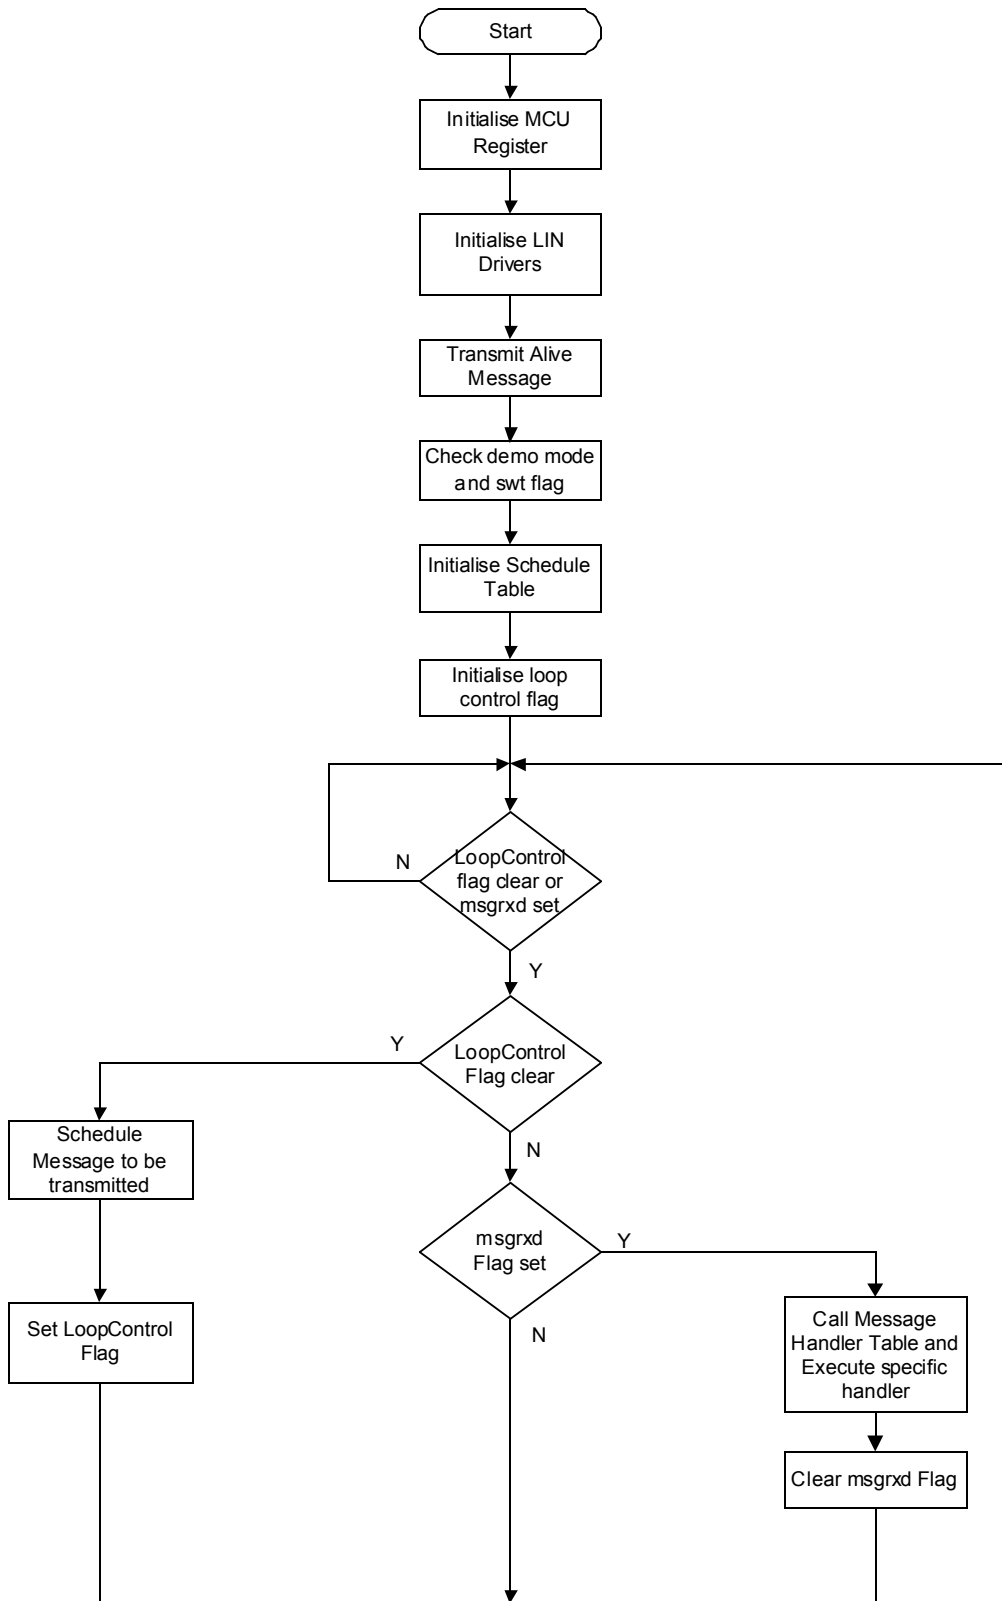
Start

Initialise MCU Register

Initialise LIN Drivers

Transmit Alive Message

Check demo mode and swt flag

Initialise Schedule Table

Initialise loop control flag

N

LoopControl flag clear or msgrxd set

Y

Y

LoopControl Flag clear

Schedule Message to be transmitted

N

msgrxd Flag set

Y

Set LoopControl Flag

N

Call Message Handler Table and Execute specific handler

Clear msgrxd Flag